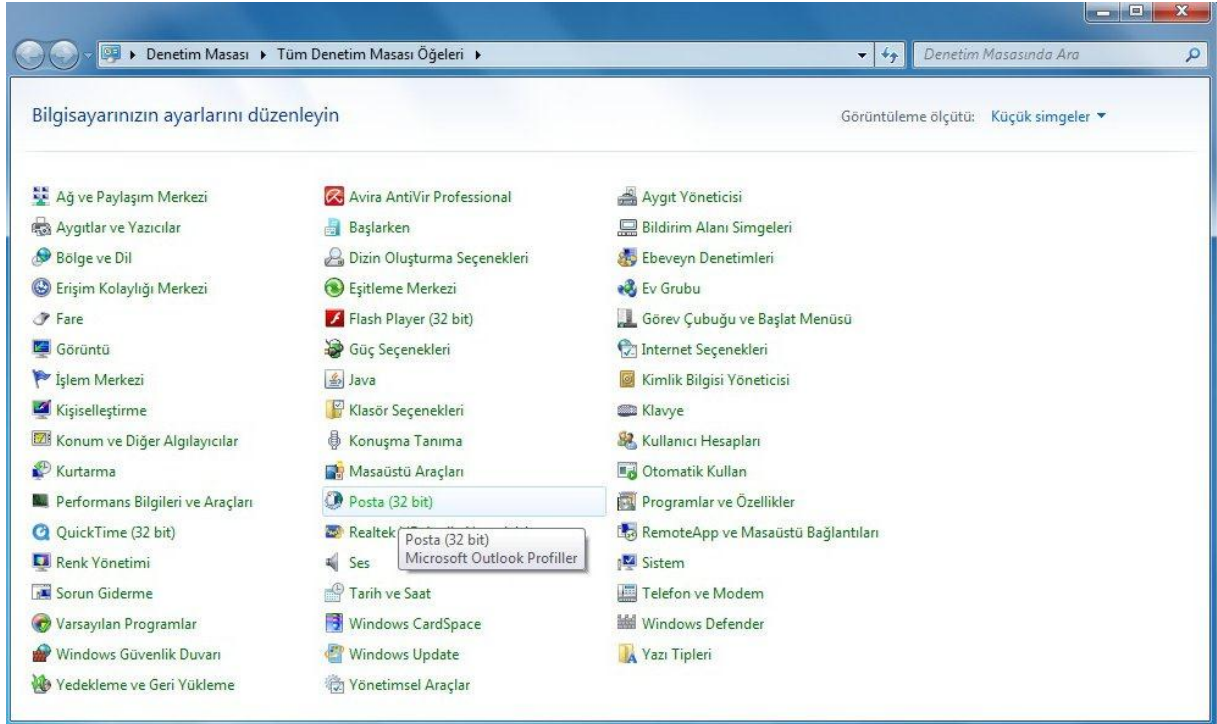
Denetim Masası ▸ Tüm Denetim Masası Öğeleri ▸

Denetim Masasında Ara

Bilgisayarınızın ayarlarını düzenleyin

Görüntüleme ölçütü: Küçük simgeler ▾

Ağ ve Paylaşım Merkezi
Aygıtlar ve Yazıcılar
Bölge ve Dil
Erişim Kolaylığı Merkezi
Fare
Görüntü
İşlem Merkezi
Kişiselleştirme
Konum ve Diğer Algılayıcılar
Kurtarma
Performans Bilgileri ve Araçları
QuickTime (32 bit)
Renk Yönetimi
Sorun Giderme
Varsayılan Programlar
Windows Güvenlik Duvarı
Yedekleme ve Geri Yükleme

Avira AntiVir Professional
Başlarken
Dizin Oluşturma Seçenekleri
Eşitleme Merkezi
Flash Player (32 bit)
Güç Seçenekleri
Java
Klasör Seçenekleri
Konuşma Tanıma
Masaüstü Araçları
Posta (32 bit)
Realtek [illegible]
Ses
Tarih ve Saat
Windows CardSpace
Windows Update
Yönetimsel Araçlar

Posta (32 bit)
Microsoft Outlook Profiller

Aygıt Yöneticisi
Bildirim Alanı Simgeleri
Ebeveyn Denetimleri
Ev Grubu
Görev Çubuğu ve Başlat Menüsü
Internet Seçenekleri
Kimlik Bilgisi Yöneticisi
Klavye
Kullanıcı Hesapları
Otomatik Kullan
Programlar ve Özellikler
RemoteApp ve Masaüstü Bağlantıları
Sistem
Telefon ve Modem
Windows Defender
Yazı Tipleri